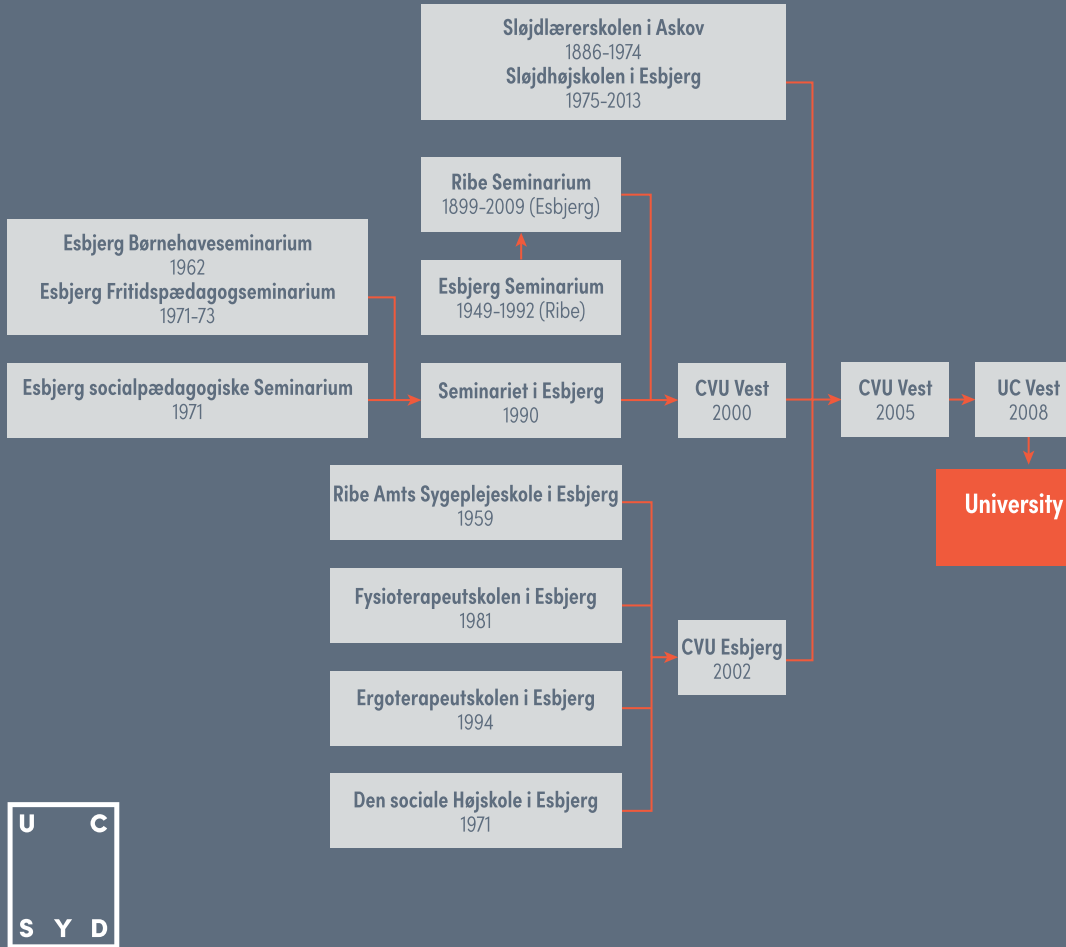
Sløjdlærerskolen i Askov
1886-1974
Sløjdhøjskolen i Esbjerg
1975-2013

Ribe Seminarium
1899-2009 (Esbjerg)

Esbjerg Børnehaveseminarium
1962
Esbjerg Fritidspædagogseminarium
1971-73

Esbjerg Seminarium
1949-1992 (Ribe)

Esbjerg socialpædagogiske Seminarium
1971

Seminariet i Esbjerg
1990

CVU Vest
2000

CVU Vest
2005

UC Vest
2008

University

Ribe Amts Sygeplejeskole i Esbjerg
1959

Fysioterapeutskolen i Esbjerg
1981

CVU Esbjerg
2002

Ergoterapeutskolen i Esbjerg
1994

Den sociale Højskole i Esbjerg
1971

U C
S Y D